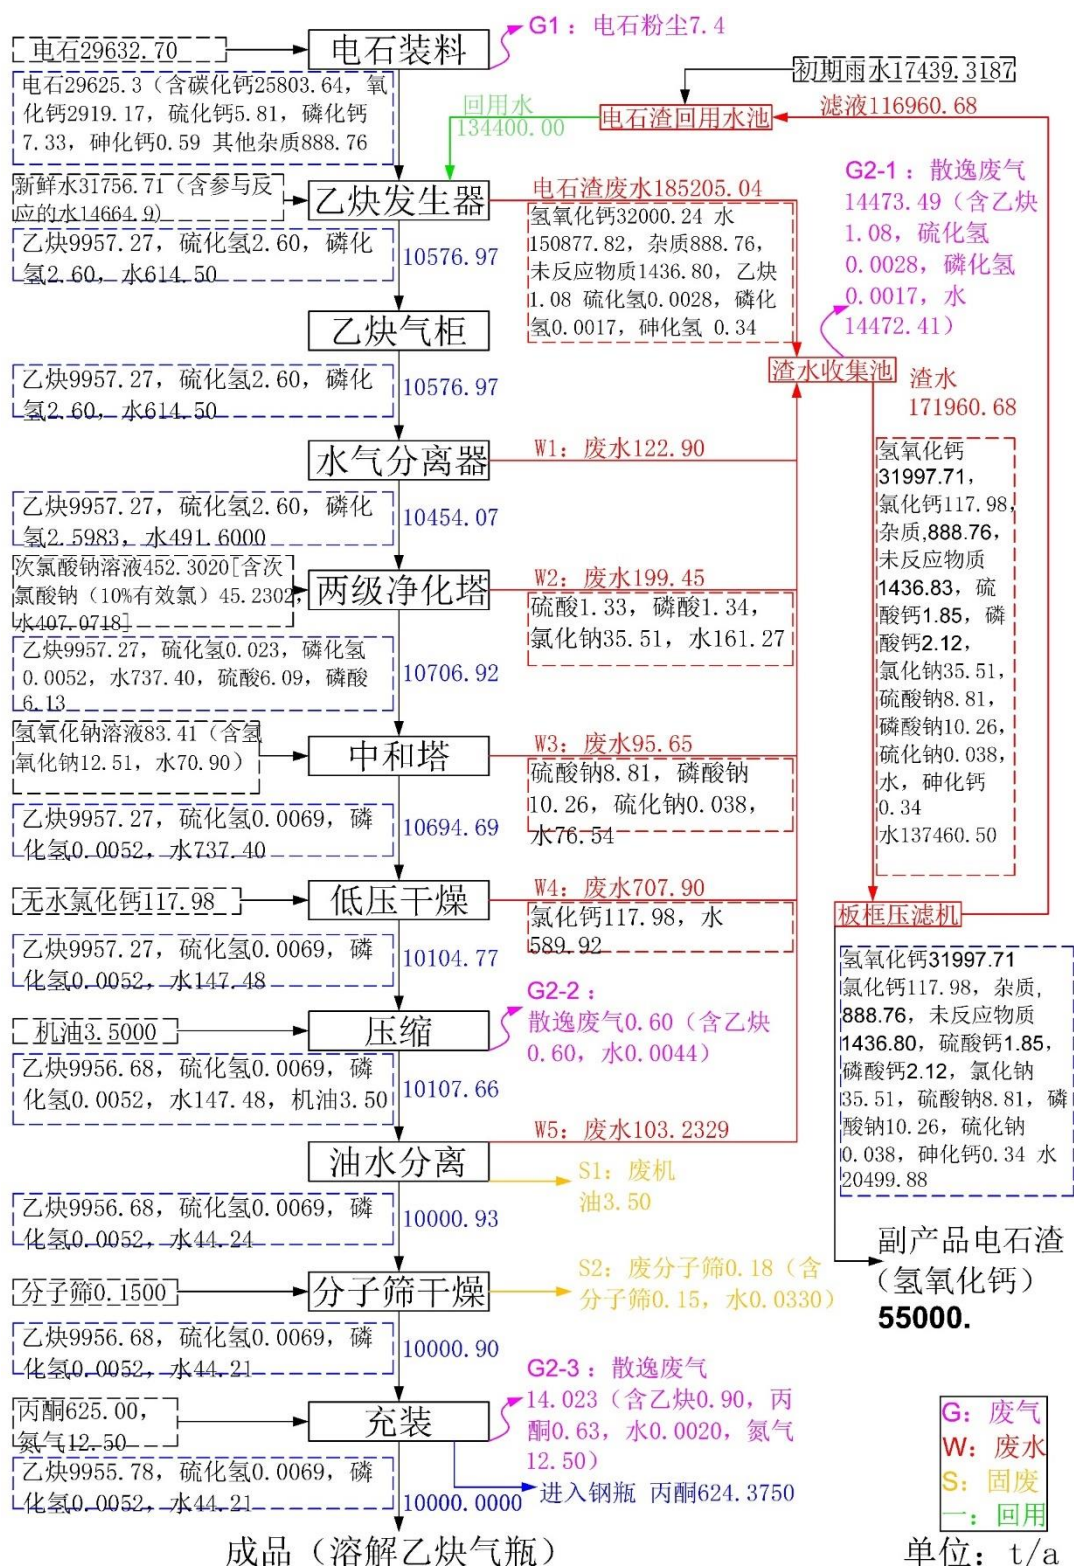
电石29632.70

电石装料

G1：电石粉尘7.4

电石29625.3（含碳化钙25803.64，氧化钙2919.17，硫化钙5.81，磷化钙7.33，砷化钙0.59 其他杂质888.76

初期雨水17439.3187

回用水 134400.00

电石渣回用水池

滤液116960.68

新鲜水31756.71（含参与反应的水14664.9）

乙炔发生器

电石渣废水185205.04

氢氧化钙32000.24 水150877.82，杂质888.76，未反应物质1436.80，乙炔1.08 硫化氢0.0028，磷化氢0.0017，砷化氢 0.34

G2-1：散逸废气14473.49（含乙炔1.08，硫化氢0.0028，磷化氢0.0017，水14472.41）

乙炔9957.27，硫化氢2.60，磷化氢2.60，水614.50

10576.97

乙炔气柜

渣水收集池

渣水 171960.68

乙炔9957.27，硫化氢2.60，磷化氢2.60，水614.50

10576.97

水气分离器

W1：废水122.90

氢氧化钙31997.71，氯化钙117.98，杂质,888.76，未反应物质1436.83，硫酸钙1.85，磷酸钙2.12，氯化钠35.51，硫酸钠8.81，磷酸钠10.26，硫化钠0.038，水，砷化钙0.34 水137460.50

乙炔9957.27，硫化氢2.60，磷化氢2.5983，水491.6000

10454.07

次氯酸钠溶液452.3020[含次氯酸钠（10%有效氯）45.2302，水407.0718]

两级净化塔

W2：废水199.45

硫酸1.33，磷酸1.34，氯化钠35.51，水161.27

乙炔9957.27，硫化氢0.023，磷化氢0.0052，水737.40，硫酸6.09，磷酸6.13

10706.92

氢氧化钠溶液83.41（含氢氧化钠12.51，水70.90）

中和塔

W3：废水95.65

硫酸钠8.81，磷酸钠10.26，硫化钠0.038，水76.54

乙炔9957.27，硫化氢0.0069，磷化氢0.0052，水737.40

10694.69

无水氯化钙117.98

低压干燥

W4：废水707.90

氯化钙117.98，水589.92

板框压滤机

乙炔9957.27，硫化氢0.0069，磷化氢0.0052，水147.48

10104.77

氢氧化钙31997.71 氯化钙117.98，杂质，888.76，未反应物质1436.80，硫酸钙1.85，磷酸钙2.12，氯化钠35.51，硫酸钠8.81，磷酸钠10.26，硫化钠0.038，砷化钙0.34 水20499.88

机油3.5000

压缩

G2-2：散逸废气0.60（含乙炔0.60，水0.0044）

乙炔9956.68，硫化氢0.0069，磷化氢0.0052，水147.48，机油3.50

10107.66

W5：废水103.2329

油水分离

S1：废机油3.50

副产品电石渣（氢氧化钙）55000.

乙炔9956.68，硫化氢0.0069，磷化氢0.0052，水44.24

10000.93

分子筛0.1500

分子筛干燥

S2：废分子筛0.18（含分子筛0.15，水0.0330）

乙炔9956.68，硫化氢0.0069，磷化氢0.0052，水44.21

10000.90

G2-3：散逸废气14.023（含乙炔0.90，丙酮0.63，水0.0020，氮气12.50）

丙酮625.00，氮气12.50

充装

进入钢瓶 丙酮624.3750

乙炔9955.78，硫化氢0.0069，磷化氢0.0052，水44.21

10000.0000

成品（溶解乙炔气瓶）

G：废气
W：废水
S：固废
一：回用

单位：t/a